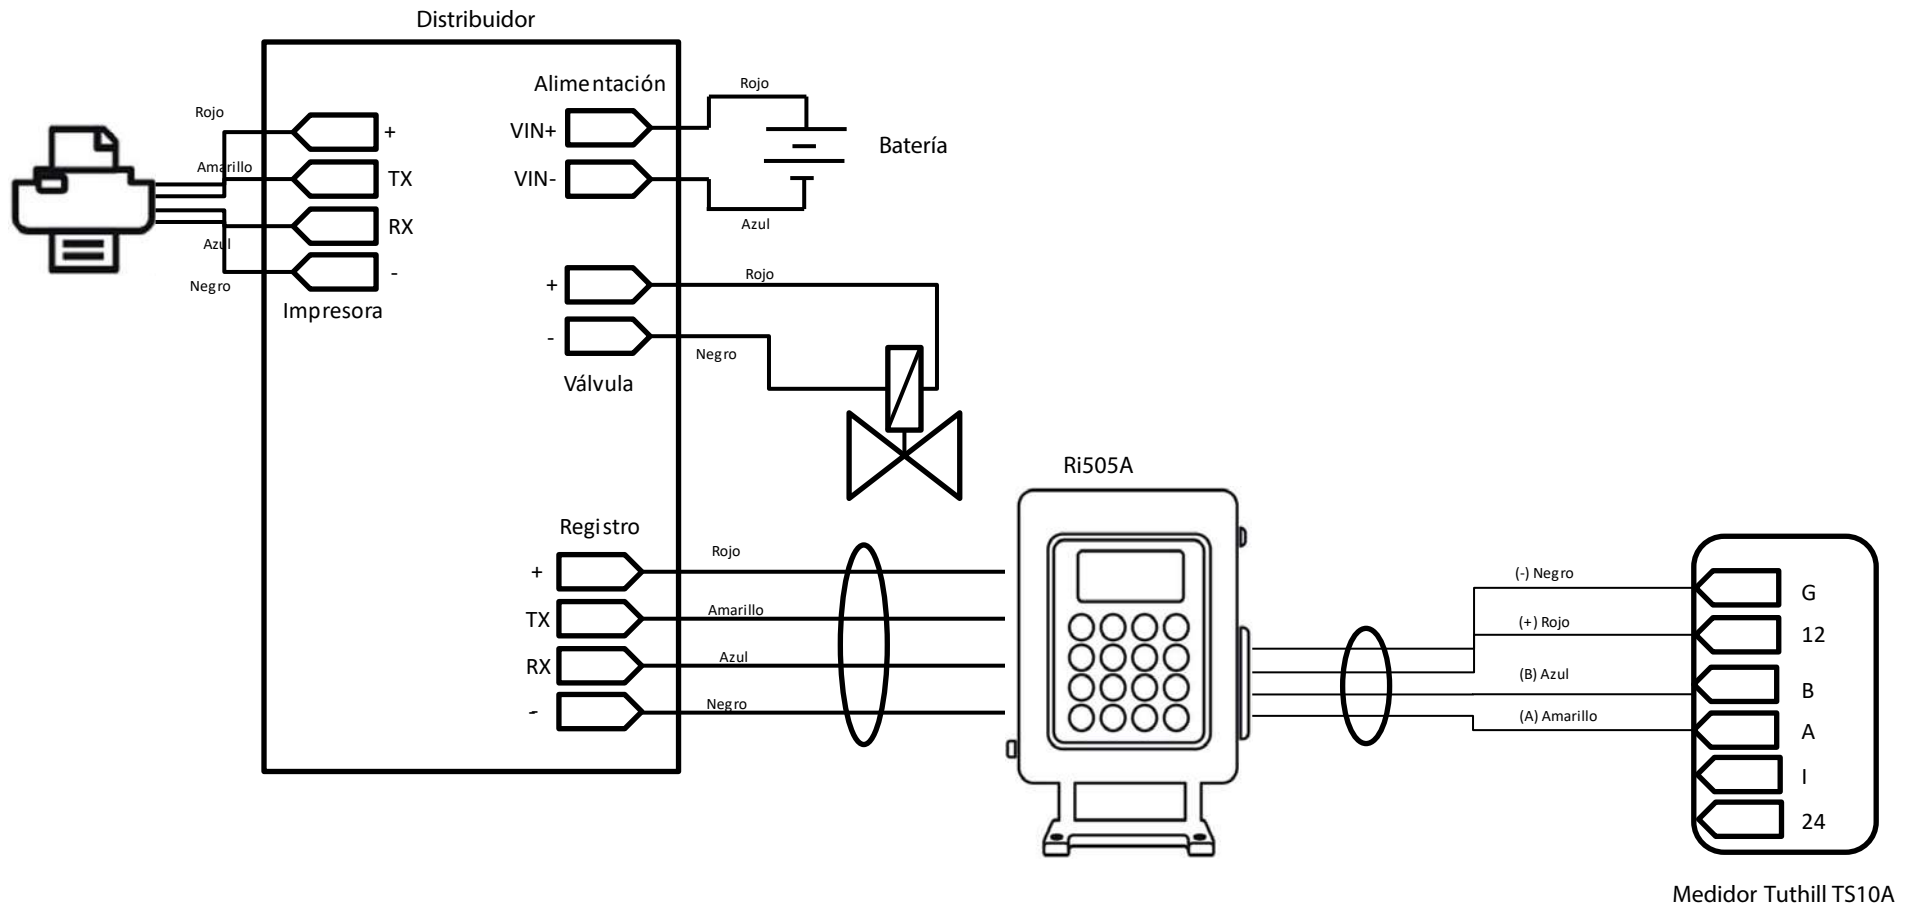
Distribuidor

Rojo
Amarillo
Azul
Negro

+
TX
RX
-
Impresora

Alimentación
VIN+
VIN-
Rojo
Azul
Batería

+
-
Rojo
Negro
Válvula

Registro
+
TX
RX
-
Rojo
Amarillo
Azul
Negro

Ri505A

(-) Negro
(+) Rojo
(B) Azul
(A) Amarillo

G
12
B
A
I
24

Medidor Tuthill TS10A